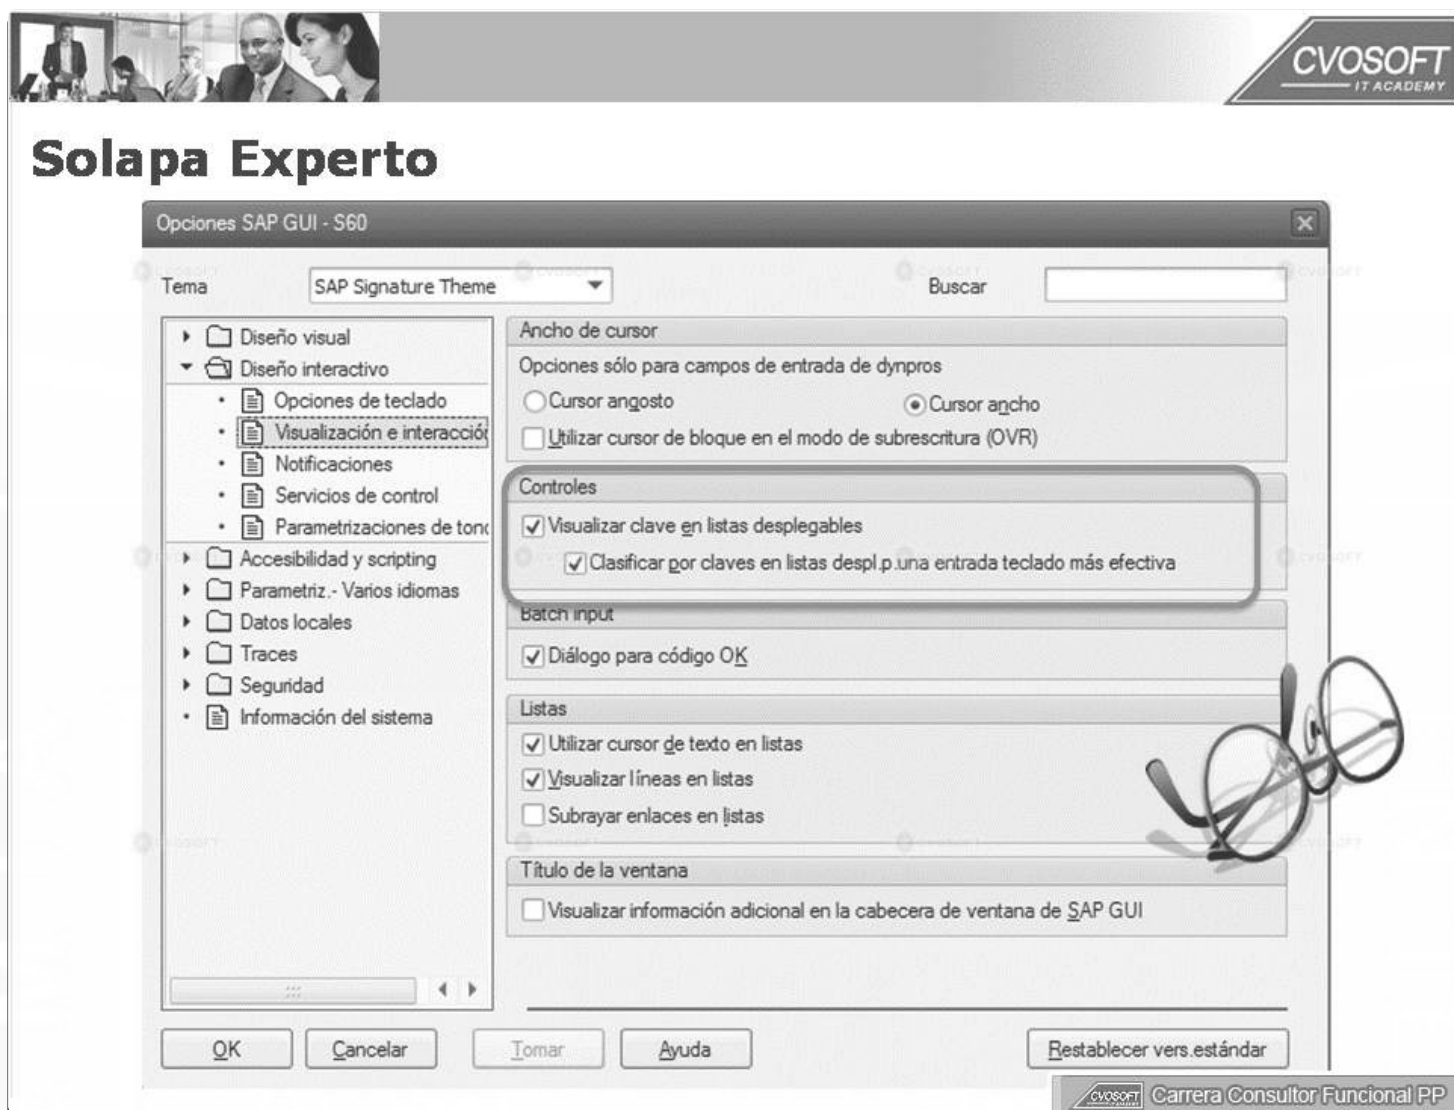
CVOSOFT
IT ACADEMY

Solapa Experto

Opciones SAP GUI - S60

Tema SAP Signature Theme Buscar

Diseño visual
Diseño interactivo
Opciones de teclado
Visualización e interacción
Notificaciones
Servicios de control
Parametrizaciones de ton
Accesibilidad y scripting
Parametriz.- Varios idiomas
Datos locales
Traces
Seguridad
Información del sistema

Ancho de cursor
Opciones sólo para campos de entrada de dynpros
Cursor angosto
Cursor ancho
Utilizar cursor de bloque en el modo de subrescritura (OVR)

Controles
Visualizar clave en listas desplegables
Clasificar por claves en listas despl.p.una entrada teclado más efectiva

Batch input
Diálogo para código OK

Listas
Utilizar cursor de texto en listas
Visualizar líneas en listas
Subrayar enlaces en listas

Título de la ventana
Visualizar información adicional en la cabecera de ventana de SAP GUI

OK Cancelar Tomar Ayuda Restablecer vers.estándar

CVOSOFT Carrera Consultor Funcional PP